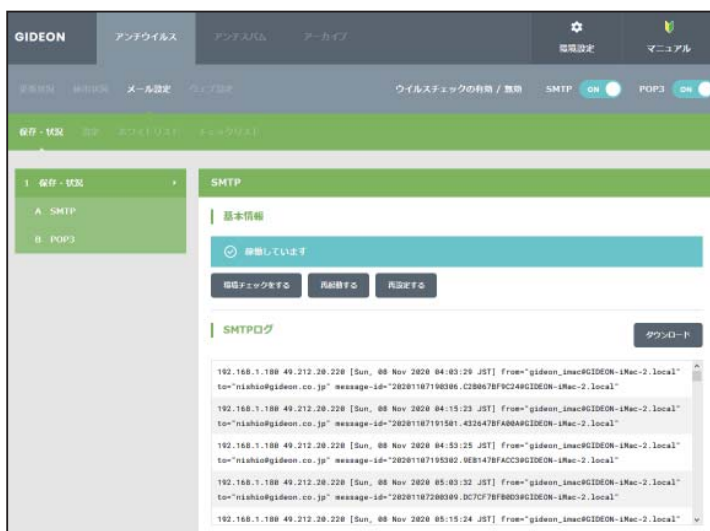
GIDEON アンチウイルス アンチスパム アーカイブ 環境設定 マニュアル

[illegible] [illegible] メール設定 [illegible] ウイルスチェックの有効 / 無効 SMTP ON POP3 ON

保存・状況 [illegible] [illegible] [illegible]

1 保存・状況

A SMTP

B POP3

SMTP

基本情報

稼働しています

環境チェックをする 再起動する 再設定する

SMTPログ

ダウンロード

192.168.1.180 49.212.20.220 [Sun, 08 Nov 2020 04:03:29 JST] from="gideon_imac@GIDEON-iMac-2.local" to="nishio@gideon.co.jp" message-id="20201107190306.C28067BF9C24@GIDEON-iMac-2.local"

192.168.1.180 49.212.20.220 [Sun, 08 Nov 2020 04:15:23 JST] from="gideon_imac@GIDEON-iMac-2.local" to="nishio@gideon.co.jp" message-id="20201107191501.432647BFA00A@GIDEON-iMac-2.local"

192.168.1.180 49.212.20.220 [Sun, 08 Nov 2020 04:53:25 JST] from="gideon_imac@GIDEON-iMac-2.local" to="nishio@gideon.co.jp" message-id="20201107195302.9EB147BFACC3@GIDEON-iMac-2.local"

192.168.1.180 49.212.20.220 [Sun, 08 Nov 2020 05:03:32 JST] from="gideon_imac@GIDEON-iMac-2.local" to="nishio@gideon.co.jp" message-id="20201107200309.DC7CF7BFB0D3@GIDEON-iMac-2.local"

192.168.1.180 49.212.20.220 [Sun, 08 Nov 2020 05:15:24 JST] from="gideon_imac@GIDEON-iMac-2.local"